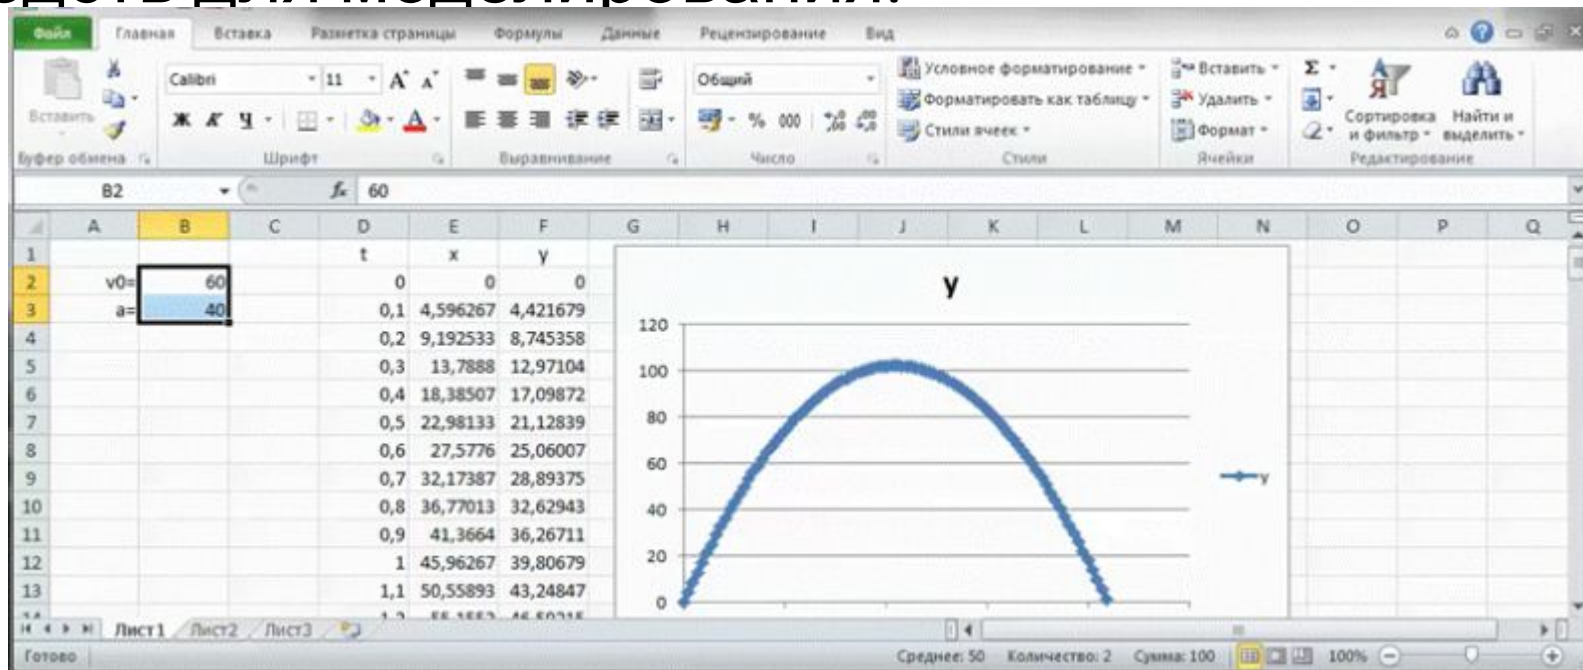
Файл Главная Вставка Разметка страницы Формулы Данные Рецензирование Вид

Вставить
Буфер обмена
Calibri 11
Ж К Ч
Шрифт
Выравнивание
Общий
% 000
Число
Условное форматирование
Форматировать как таблицу
Стили ячеек
Стили
Вставить
Удалить
Формат
Ячейки
Сортировка и фильтр
Найти и выделить
Редактирование

B2 $f_x$ 60

| | A | B | C | D | E | F |
|---|---|---|---|---|---|---|
| 1 | | | | t | x | y |
| 2 | v0= | 60 | | 0 | 0 | 0 |
| 3 | a= | 40 | | 0,1 | 4,596267 | 4,421679 |
| 4 | | | | 0,2 | 9,192533 | 8,745358 |
| 5 | | | | 0,3 | 13,7888 | 12,97104 |
| 6 | | | | 0,4 | 18,38507 | 17,09872 |
| 7 | | | | 0,5 | 22,98133 | 21,12839 |
| 8 | | | | 0,6 | 27,5776 | 25,06007 |
| 9 | | | | 0,7 | 32,17387 | 28,89375 |
| 10 | | | | 0,8 | 36,77013 | 32,62943 |
| 11 | | | | 0,9 | 41,3664 | 36,26711 |
| 12 | | | | 1 | 45,96267 | 39,80679 |
| 13 | | | | 1,1 | 50,55893 | 43,24847 |

G H I J K L M N O P Q

y
120
100
80
60
40
20
0
y

Лист1 Лист2 Лист3
Готово
Среднее: 50 Количество: 2 Сумма: 100 100%